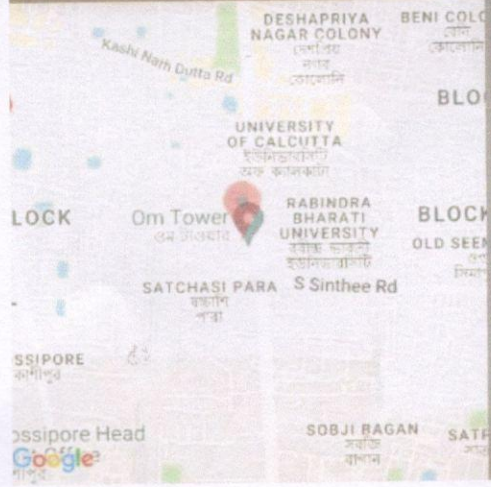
DESHAPRIYA NAGAR COLONY
দেশপ্রিয় নগর কোলোনি

BENI COL
বেনি কোলোনি

Kashi Nath Dutta Rd

BLO

UNIVERSITY OF CALCUTTA
ইউনিভার্সিটি অফ ক্যালকাটা

LOCK

Om Tower
ওম টাওয়ার

RABINDRA BHARATI UNIVERSITY
রবীন্দ্র ভারতী ইউনিভার্সিটি

BLOCK

OLD SEE

SATCHASI PARA
সাতচাষী পাড়া

S Sinthee Rd

SSIPORE
কাশীপুর

ossipore Head

SOBJI BAGAN
সবজি বাগান

SAT

Google